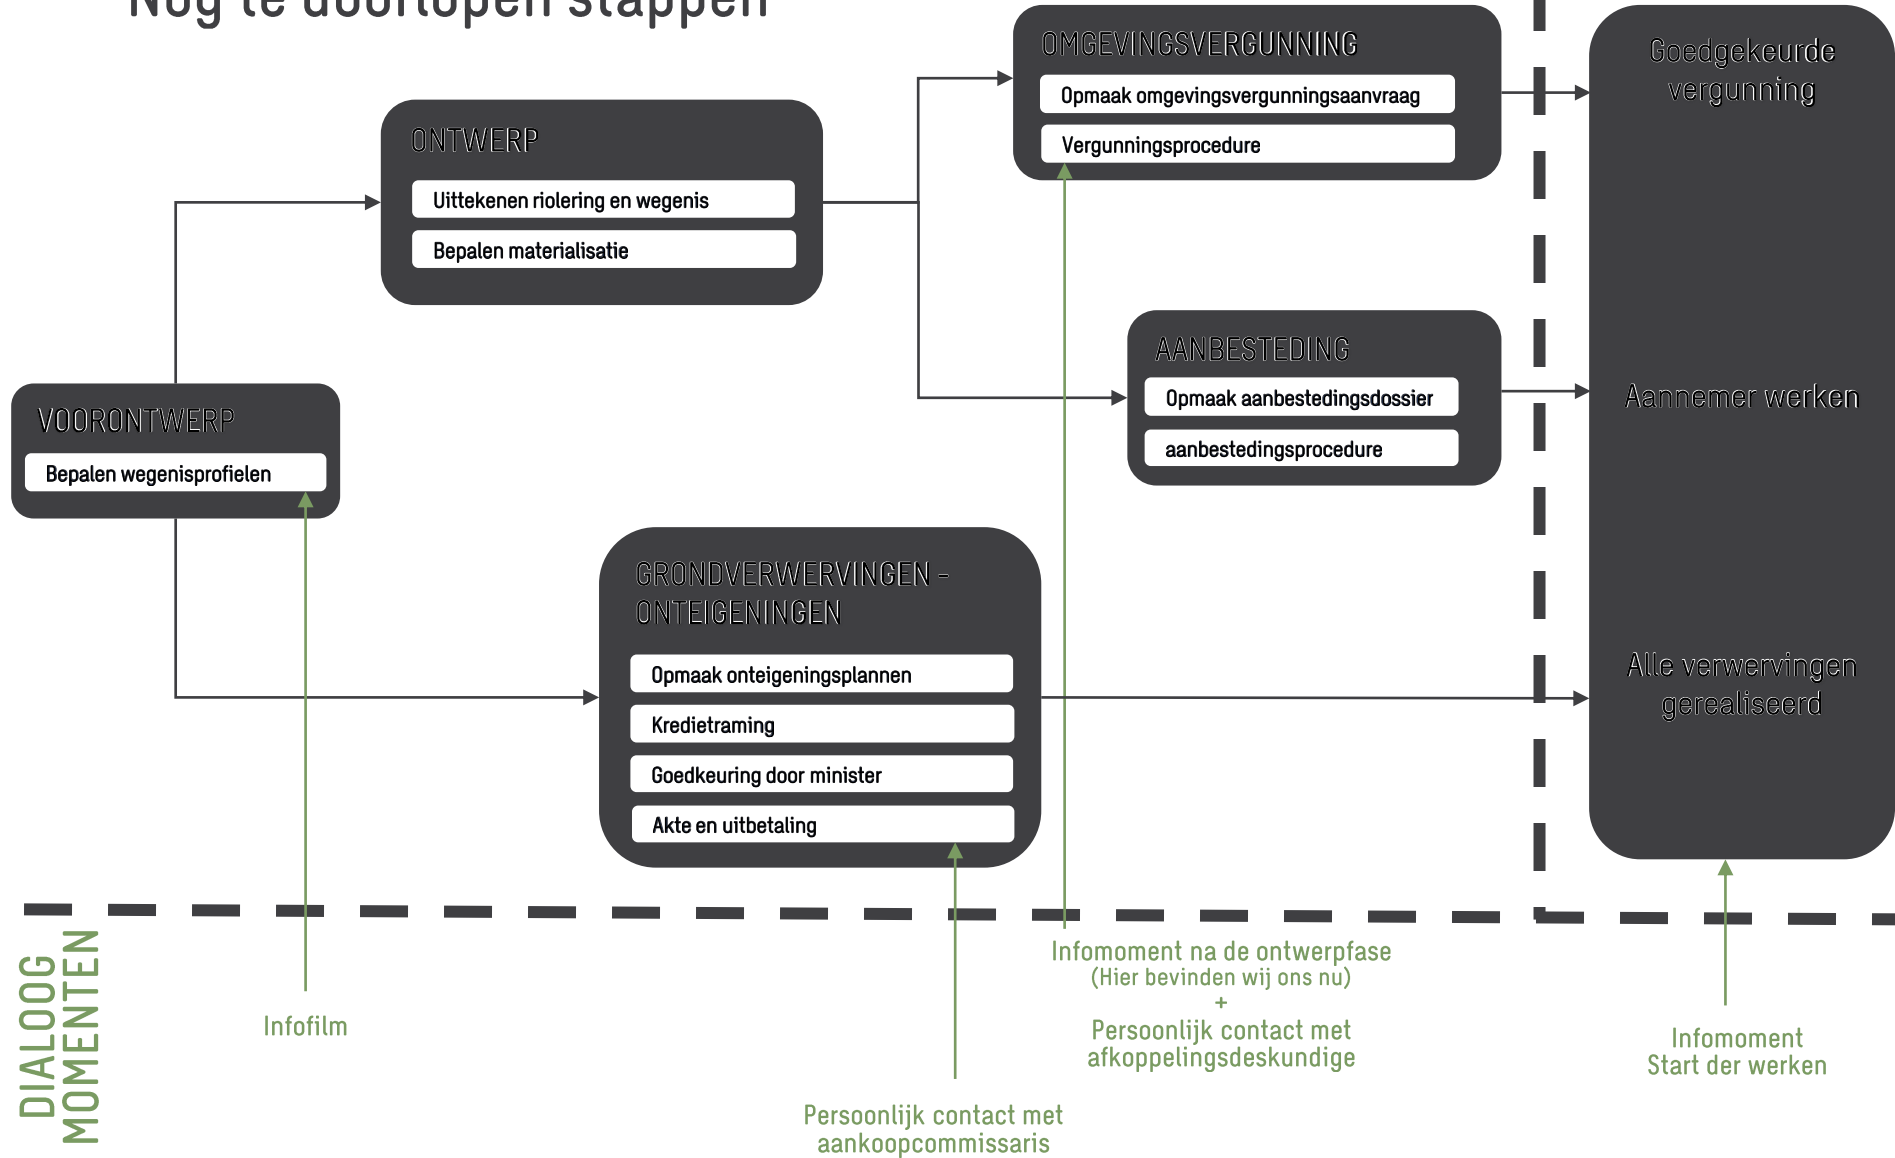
Nog te doorlopen stappen

VOORONTWERP
Bepalen wegenisprofielen

ONTWERP
Uittekenen riolering en wegenis
Bepalen materialisatie

OMGEVINGSVERGUNNING
Opmaak omgevingsvergunningsaanvraag
Vergunningsprocedure

AANBESTEDING
Opmaak aanbestedingsdossier
aanbestedingsprocedure

GRONDVERWERVINGEN - ONTEIGENINGEN
Opmaak onteigeningsplannen
Kredietraming
Goedkeuring door minister
Akte en uitbetaling

Goedgekeurde vergunning

Aannemer werken

Alle verwervingen gerealiseerd

DIALOOG MOMENTEN

Infofilm

Persoonlijk contact met aankoopcommissaris

Infomoment na de ontwerpfase
(Hier bevinden wij ons nu)
+
Persoonlijk contact met afkoppelingsdeskundige

Infomoment
Start der werken